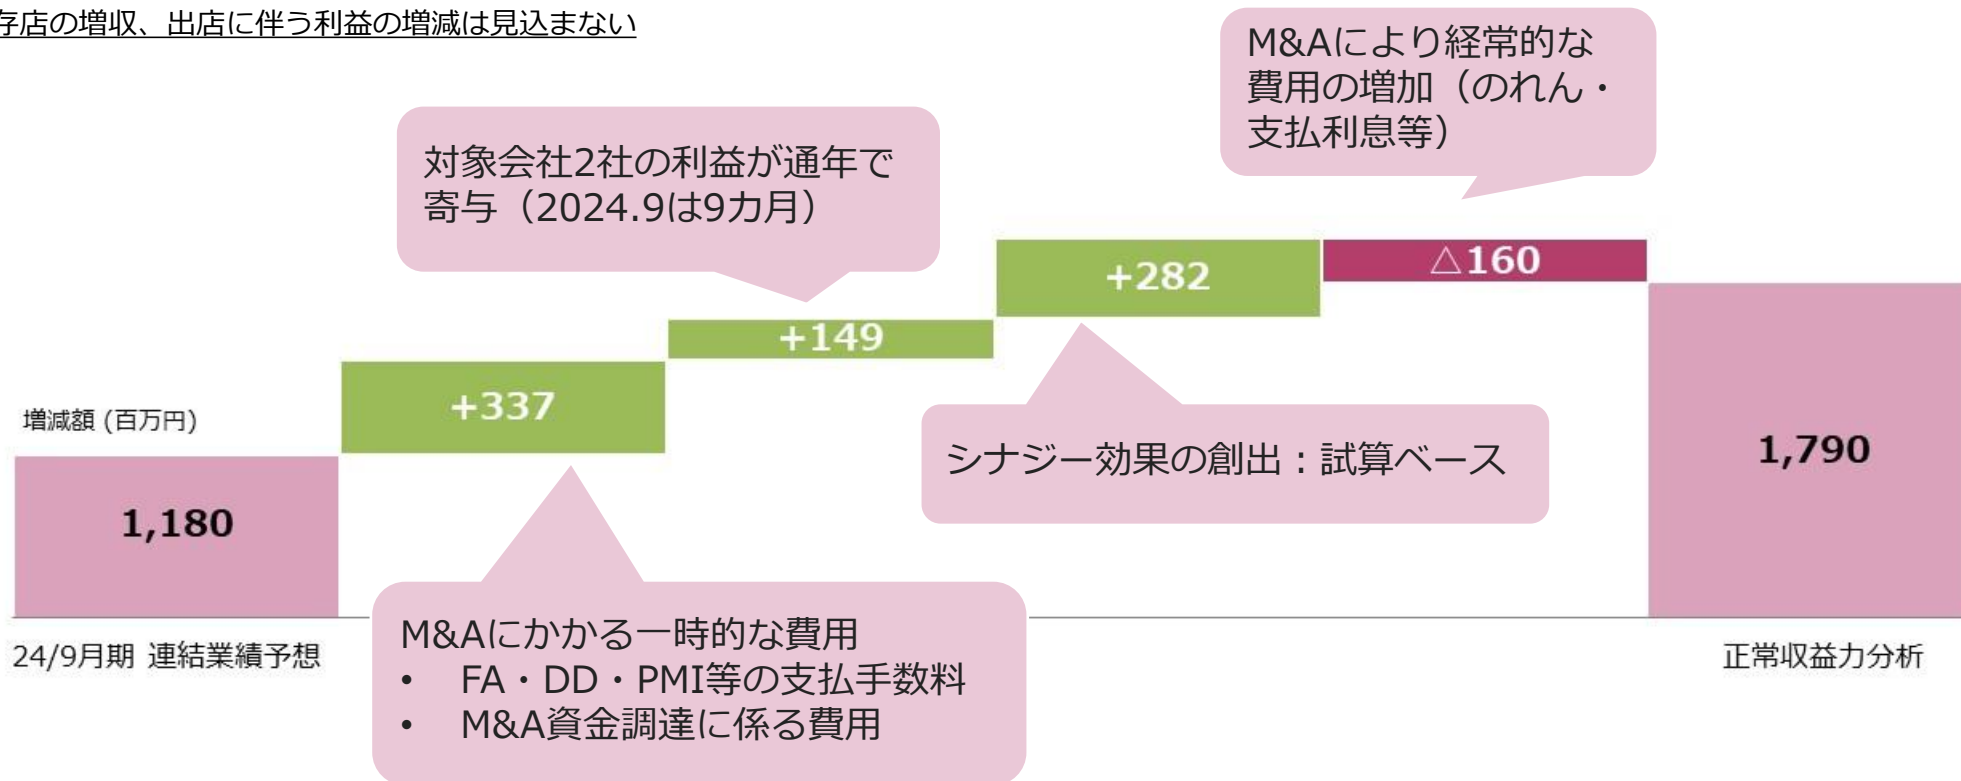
存店の増収、出店に伴う利益の増減は見込まない

M&Aにより経常的な費用の増加（のれん・支払利息等）

対象会社2社の利益が通年で寄与（2024.9は9カ月）

+282

△160

+149

+337

増減額（百万円）

シナジー効果の創出：試算ベース

1,790

1,180

M&Aにかかる一時的な費用
• FA・DD・PMI等の支払手数料
• M&A資金調達に係る費用

24/9月期 連結業績予想

正常収益力分析